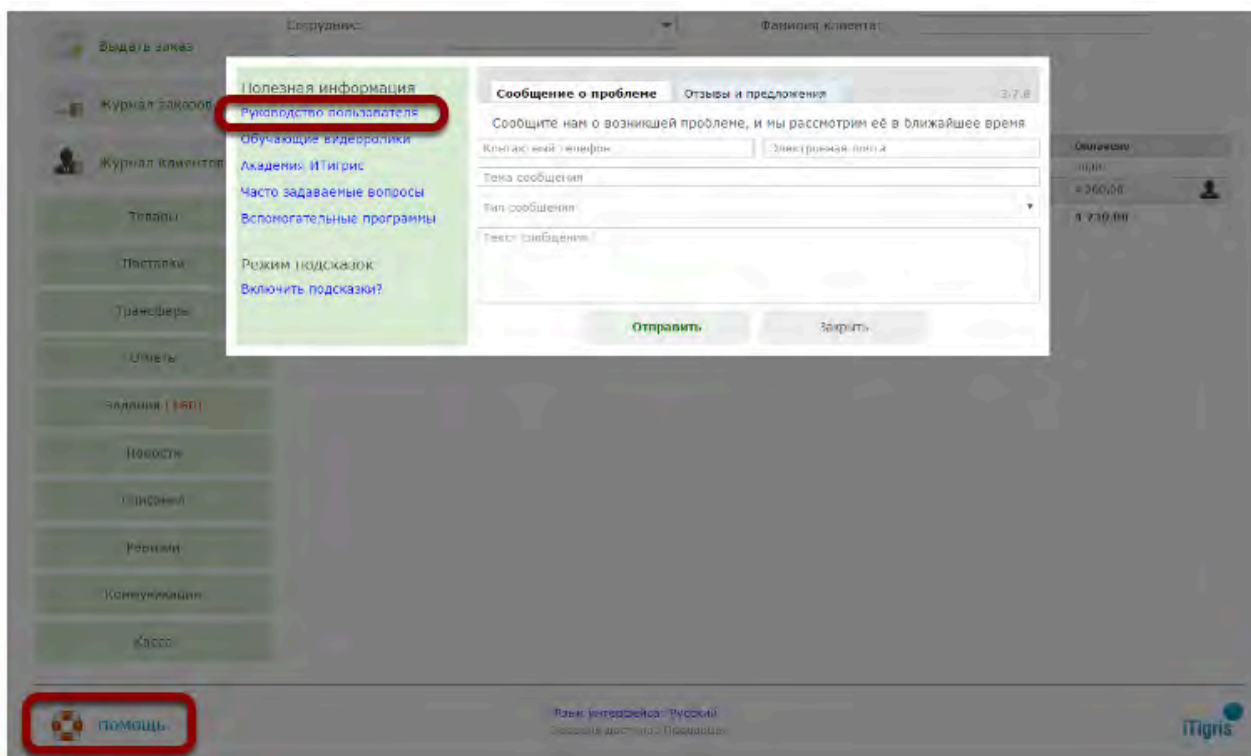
Сотрудник:
Фамилия клиента:

Выдать заказ
Журнал заказов
Журнал клиентов
Товары
Поставки
Трансферы
Отчеты
Задания (160)
Новости
Персонал
Режимы
Коммуникации
Касса

Полезная информация
Руководство пользователя
Обучающие видеоролики
Академия ИТигрис
Часто задаваемые вопросы
Вспомогательные программы

Режим подсказок
Включить подсказки?

Сообщение о проблеме
Отзывы и предложения
2.7.8

Сообщите нам о возникшей проблеме, и мы рассмотрим её в ближайшее время

Контактный телефон
Электронная почта
Тема сообщения
Тип сообщения
Текст сообщения

Отправить
Закрыть

Оплачено
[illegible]
+360,00
5 730,00

Помощь

Язык интерфейса: Русский
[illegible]

iTigris